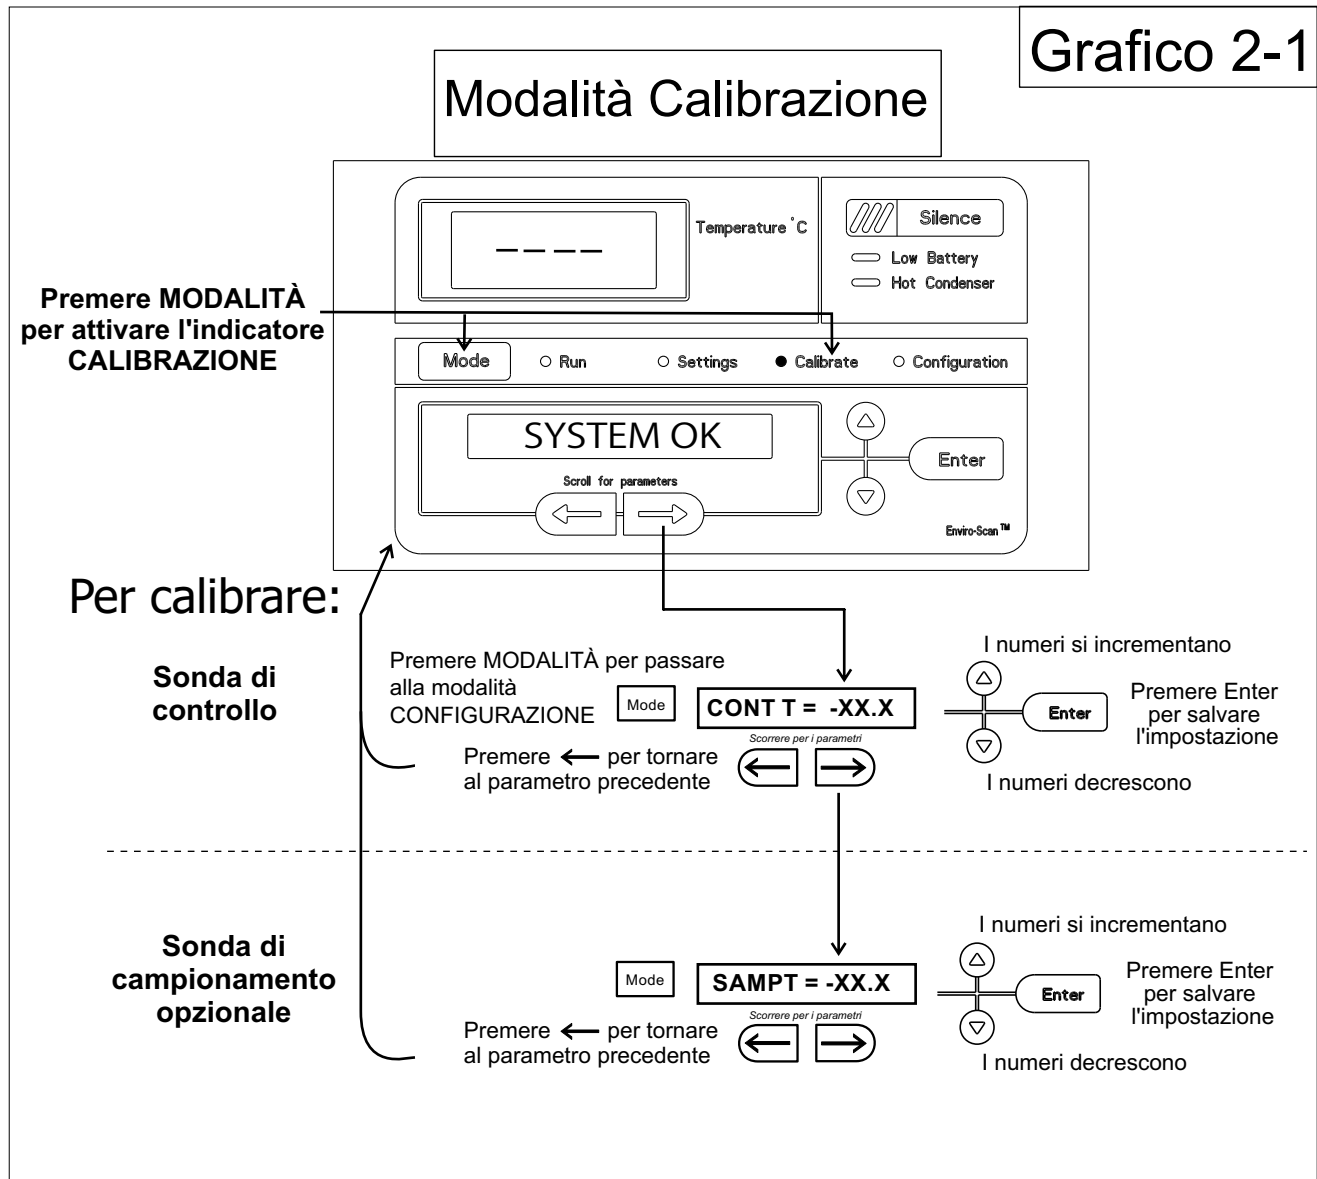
Grafico 2-1

Modalità Calibrazione

----

Temperature °C

Silence

Low Battery

Hot Condenser

Premere MODALITÀ per attivare l'indicatore CALIBRAZIONE

Mode

Run

Settings

Calibrate

Configuration

SYSTEM OK

Scroll for parameters

Enter

Enviro-Scan™

Per calibrare:

Sonda di controllo

Premere MODALITÀ per passare alla modalità CONFIGURAZIONE

Mode

CONT T = -XX.X

Scorrere per i parametri

Premere ⟵ per tornare al parametro precedente

I numeri si incrementano

Enter

Premere Enter per salvare l'impostazione

I numeri decrescono

Sonda di campionamento opzionale

Mode

SAMPT = -XX.X

Scorrere per i parametri

Premere ⟵ per tornare al parametro precedente

I numeri si incrementano

Enter

Premere Enter per salvare l'impostazione

I numeri decrescono